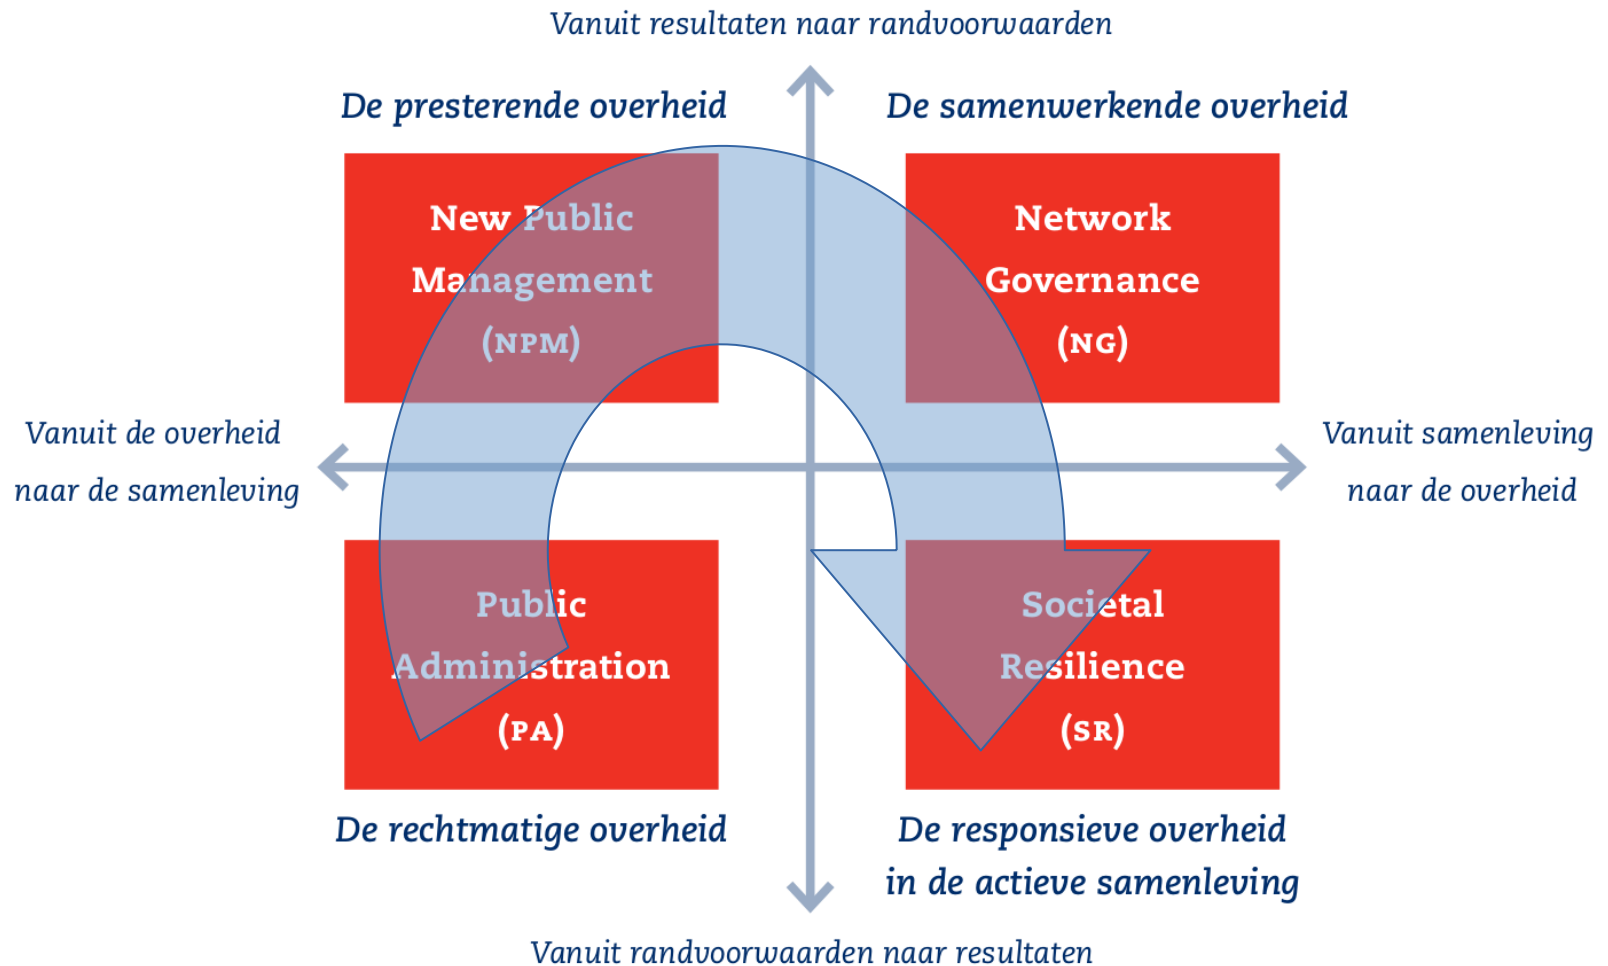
Vanuit resultaten naar randvoorwaarden

De presterende overheid

De samenwerkende overheid

New Public Management (NPM)

Network Governance (NG)

Vanuit de overheid naar de samenleving

Vanuit samenleving naar de overheid

Public Administration (PA)

Societal Resilience (SR)

De rechtmatige overheid

De responsieve overheid in de actieve samenleving

Vanuit randvoorwaarden naar resultaten